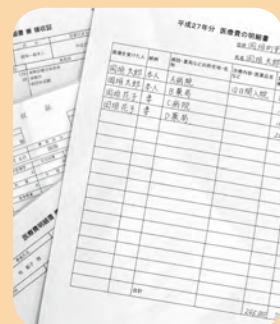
平成27年分 医療費の明細書

住所 岡崎市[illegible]

氏名 岡崎 太郎

| 医療を受けた人 | 続柄 | 病院・薬局などの所在地・名称 | 医療費の区分 |
|---|---|---|---|
| 岡崎 太郎 | 本人 | A病院 | 診療 |
| 岡崎 太郎 | 本人 | B薬局 | 医薬品購入 |
| 岡崎 花子 | 妻 | C病院 | |
| 岡崎 花子 | 妻 | D薬局 | |

合計

医療費の明細書

書 領収証